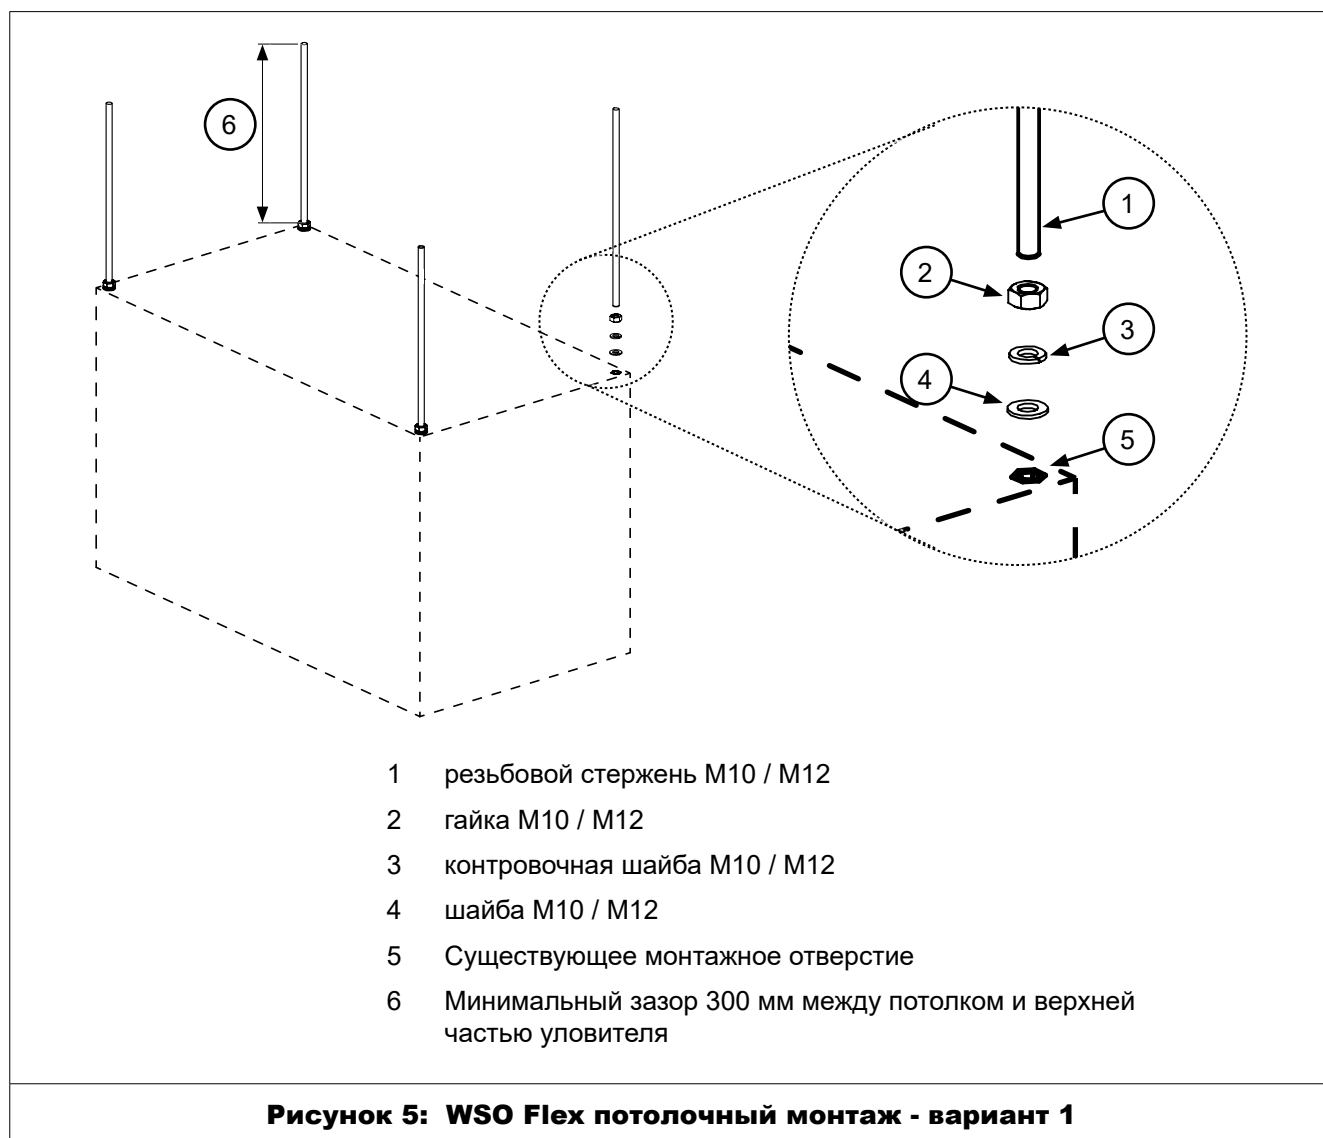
6

1

2

3

4

5

1 резьбовой стержень M10 / M12

2 гайка M10 / M12

3 контровочная шайба M10 / M12

4 шайба M10 / M12

5 Существующее монтажное отверстие

6 Минимальный зазор 300 мм между потолком и верхней частью уловителя

Рисунок 5: WSO Flex потолочный монтаж - вариант 1